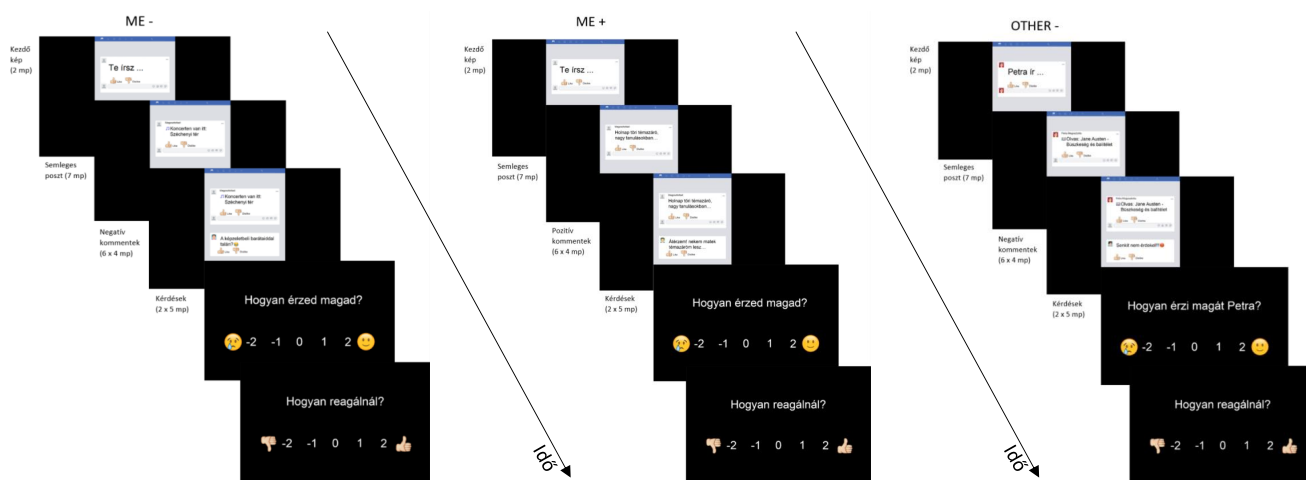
ME -

Kezdő kép (2 mp)

Te írsz ...

Semleges poszt (7 mp)

♫ Koncerten van itt Széchenyi tér

Negatív kommentek (6 x 4 mp)

A képzeletbeli barátaidat találd? ...

Kérdések (2 x 5 mp)

Hogyan érzed magad?

-2 -1 0 1 2

Hogyan reagálnál?

-2 -1 0 1 2

ME +

Kezdő kép (2 mp)

Te írsz ...

Semleges poszt (7 mp)

Holnap től témazáró, nagy tanulásban...

Pozitív kommentek (6 x 4 mp)

Ábécerent nekem mates témazáróm lesz...

Kérdések (2 x 5 mp)

Hogyan érzed magad?

-2 -1 0 1 2

Hogyan reagálnál?

-2 -1 0 1 2

Idő

OTHER -

Kezdő kép (2 mp)

Petra ír ...

Semleges poszt (7 mp)

Olvas: Jane Austen - Büszkeség és balítélet

Negatív kommentek (6 x 4 mp)

Sosem nem érdekel!

Kérdések (2 x 5 mp)

Hogyan érzi magát Petra?

-2 -1 0 1 2

Hogyan reagálnál?

-2 -1 0 1 2

Idő